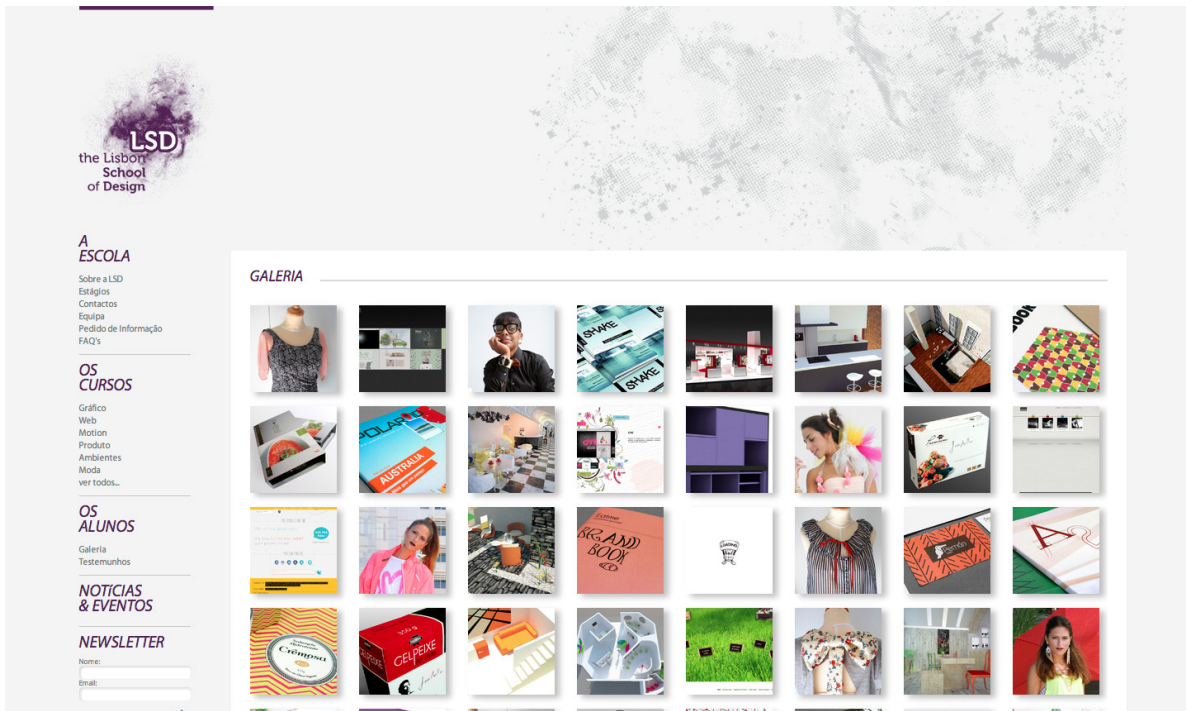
LSD
the Lisbon School of Design

A ESCOLA
Sobre a LSD
Estágios
Contactos
Equipa
Pedido de Informação
FAQ's

OS CURSOS
Gráfico
Web
Motion
Produto
Ambientes
Moda
ver todos...

OS ALUNOS
Galeria
Testemunhos

NOTÍCIAS & EVENTOS

NEWSLETTER
Nome:
Email:

GALERIA

SHAKE
SHAKE
POLAROID
AUSTRALIA
BRAND BOOK
Crémpsa
GELPEIXE